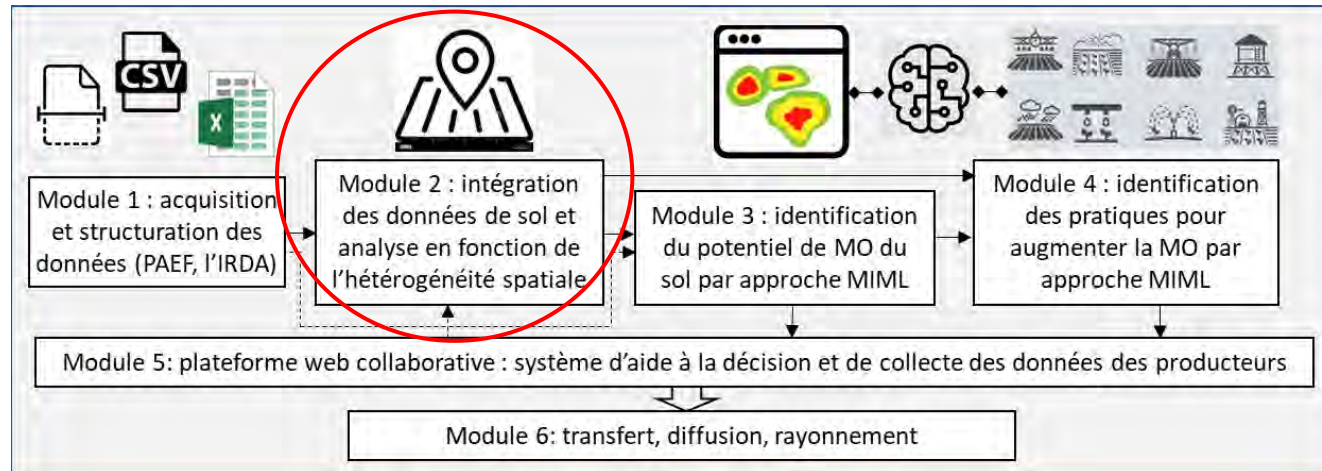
CSV

Module 1 : acquisition et structuration des données (PAEF, l'IRDA)

Module 2 : intégration des données de sol et analyse en fonction de l'hétérogénéité spatiale

Module 3 : identification du potentiel de MO du sol par approche MIML

Module 4 : identification des pratiques pour augmenter la MO par approche MIML

Module 5: plateforme web collaborative : système d'aide à la décision et de collecte des données des producteurs

Module 6: transfert, diffusion, rayonnement